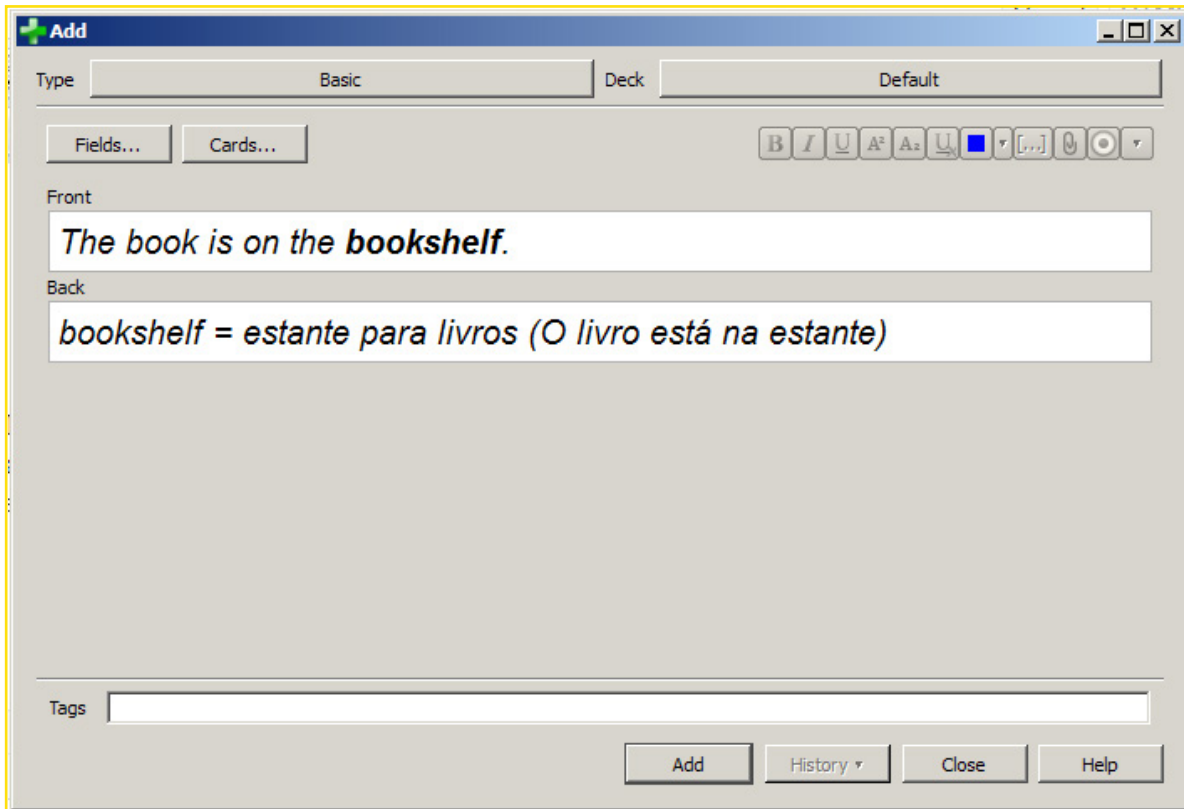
Add

Type Basic Deck Default

Fields... Cards...

B I U A² A₂ [...]

Front

*The book is on the* ***bookshelf****.*

Back

*bookshelf = estante para livros (O livro está na estante)*

Tags

Add History ▾ Close Help